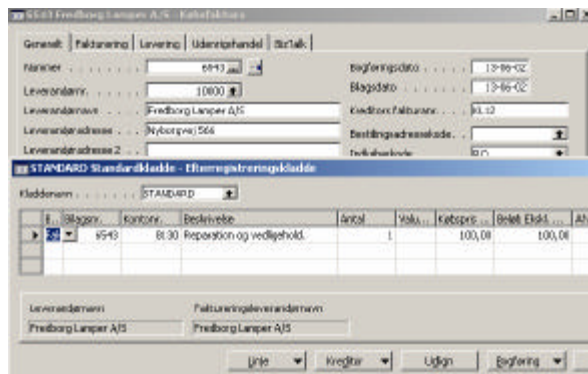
6543 Fredborg Lamper A/S - Købsfaktura

Generelt | Fakturering | Levering | Udenrigshandel | BizTalk

Nummer . . . . . . . . 6543
Leverandørnr. . . . . . 10000
Leverandørnavn . . . . Fredborg Lamper A/S
Leverandøradresse . . . Nyborgvej 566
Leverandøradresse 2 . .

Bogføringsdato . . . . . 13-06-02
Bilagsdato . . . . . . . 13-06-02
Kreditors fakturanr. . . 6112
Bestillingsadressekode . .
Indkøberkode . . . . . . RD

STANDARD Standardkladde - Efterregistreringskladde

Kladdenavn . . . . . . STANDARD

| B... | Bilagsnr. | Kontonr. | Beskrivelse | Antal | Valu... | Købspris ... | Beløb Ekskl. ... | Af... |
|---|---|---|---|---|---|---|---|---|
| Sel | | 6543 | 8130 | Reparation og vedligehold. | 1 | | 100,00 | 100,00 |

Leverandørnavn
Fredborg Lamper A/S

Faktureringsleverandørnavn
Fredborg Lamper A/S

Linje | Kreditor | Udløn | Bogføring